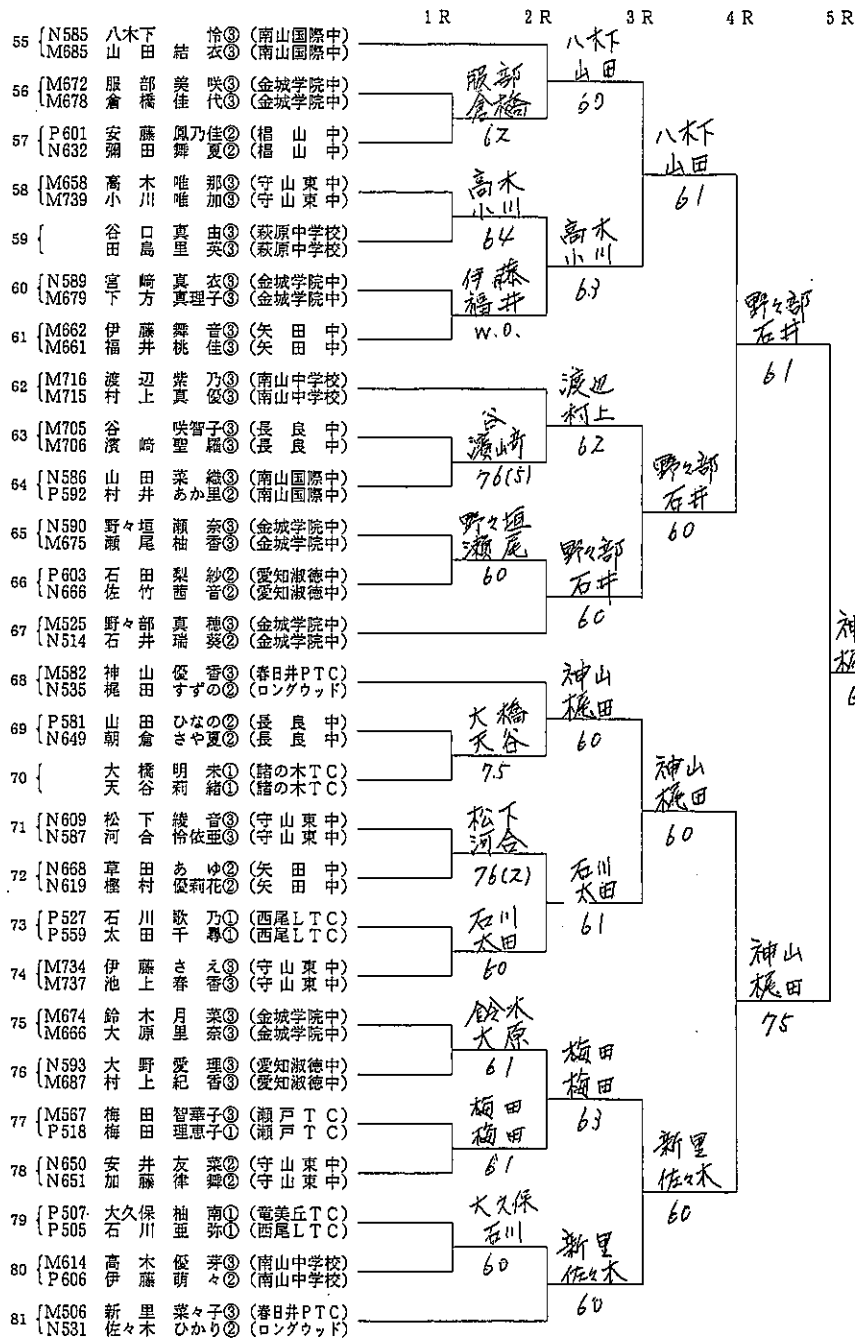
1R　2R　3R　4R　5R

55 N585 八木下 怜③ (南山国際中) M685 山田 結衣③ (南山国際中)
56 M672 服部 美咲③ (金城学院中) M678 倉橋 佳代③ (金城学院中)
57 P601 安藤 凰乃佳② (椙山中) N632 彌田 舞夏② (椙山中)
58 M658 髙木 唯那③ (守山東中) M739 小川 唯加③ (守山東中)
59 谷口 真由③ (萩原中学校) 田島 里英③ (萩原中学校)
60 N589 宮崎 真衣③ (金城学院中) M679 下方 真理子③ (金城学院中)
61 M662 伊藤 舞音③ (矢田中) M661 福井 桃佳③ (矢田中)
62 M716 渡辺 紫乃③ (南山中学校) M715 村上 真優③ (南山中学校)
63 M705 谷 咲智子③ (長良中) M706 濱崎 聖羅③ (長良中)
64 N586 山田 菜織③ (南山国際中) P592 村井 あか里② (南山国際中)
65 N590 野々垣 瀬奈③ (金城学院中) M675 瀬尾 柚香③ (金城学院中)
66 P603 石田 梨紗② (愛知淑徳中) N666 佐竹 茜音② (愛知淑徳中)
67 M525 野々部 真穂③ (金城学院中) N514 石井 瑞葵② (金城学院中)
68 M582 神山 優香③ (春日井PTC) N535 梶田 すずの② (ロングウッド)
69 P581 山田 ひなの② (長良中) N649 朝倉 さや夏② (長良中)
70 大橋 明未① (諸の木TC) 天谷 莉緒① (諸の木TC)
71 N609 松下 綾音③ (守山東中) N587 河合 怜依亜③ (守山東中)
72 N668 草田 あゆ② (矢田中) N619 椽村 優莉花② (矢田中)
73 P527 石川 歌乃① (西尾LTC) P559 太田 千尋① (西尾LTC)
74 M734 伊藤 さえ③ (守山東中) M737 池上 春香③ (守山東中)
75 M674 鈴木 月菜③ (金城学院中) M666 大原 里奈③ (金城学院中)
76 N593 大野 愛理③ (愛知淑徳中) M687 村上 紀香③ (愛知淑徳中)
77 M567 梅田 智華子③ (瀬戸TC) P518 梅田 理恵子① (瀬戸TC)
78 N650 安井 友菜② (守山東中) N651 加藤 律舞② (守山東中)
79 P507 大久保 柚南① (竜美丘TC) P505 石川 亜弥① (西尾LTC)
80 M614 高木 優芽③ (南山中学校) P606 伊藤 萌々② (南山中学校)
81 M506 新里 菜々子③ (春日井PTC) N531 佐々木 ひかり② (ロングウッド)

八木下 山田 60
服部 倉橋 62
八木下 山田 61
高木 小川 64
高木 小川 63
伊藤 福井 w.o.
野々部 石井 61
渡辺 村上 62
谷 濱崎 76(5)
野々部 石井 60
野々垣 瀬尾 60
野々部 石井 60
神 梶 6
神山 梶田 60
大橋 天谷 75
神山 梶田 60
松下 河合 76(2)
石川 太田 61
石川 太田 60
神山 梶田 75
鈴木 大原 61
梅田 梅田 63
梅田 梅田 61
新里 佐々木 60
大久保 石川 60
新里 佐々木 60